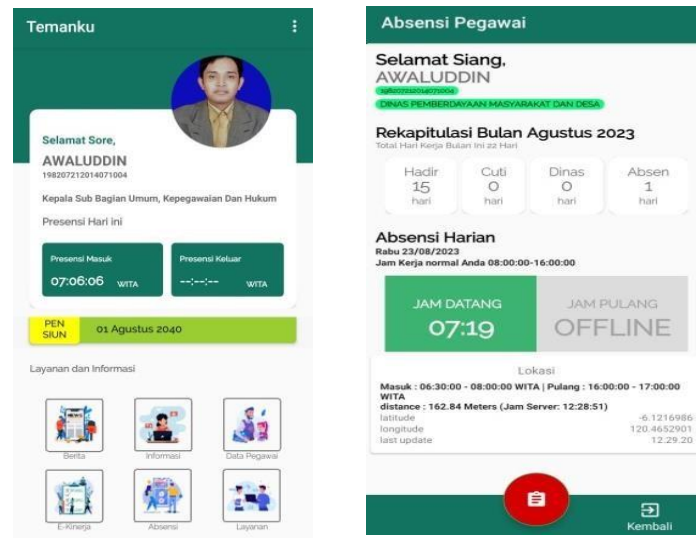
Temanku

Selamat Sore,
AWALUDDIN
198207212014071004

Kepala Sub Bagian Umum, Kepegawaian Dan Hukum

Presensi Hari ini

Presensi Masuk
07:06:06 WITA

Presensi Keluar
--:--:-- WITA

PEN SIUN
01 Agustus 2040

Layanan dan Informasi

Berita
Informasi
Data Pegawai
E-Kinerja
Absensi
Layanan

Absensi Pegawai

Selamat Siang,
AWALUDDIN
198207212014071004
DINAS PEMBERDAYAAN MASYARAKAT DAN DESA

Rekapitulasi Bulan Agustus 2023
Total Hari Kerja Bulan Ini 22 Hari

| Hadir | Cuti | Dinas | Absen |
|---|---|---|---|
| 15 | 0 | 0 | 1 |
| hari | hari | hari | hari |

Absensi Harian
Rabu 23/08/2023
Jam Kerja normal Anda 08:00:00-16:00:00

JAM DATANG
07:19

JAM PULANG
OFFLINE

Lokasi
Masuk : 06:30:00 - 08:00:00 WITA | Pulang : 16:00:00 - 17:00:00 WITA
distance : 162.84 Meters (Jam Server: 12:28:51)
latitude -6.1216986
longitude 120.4652901
last update 12.29.20

Kembali